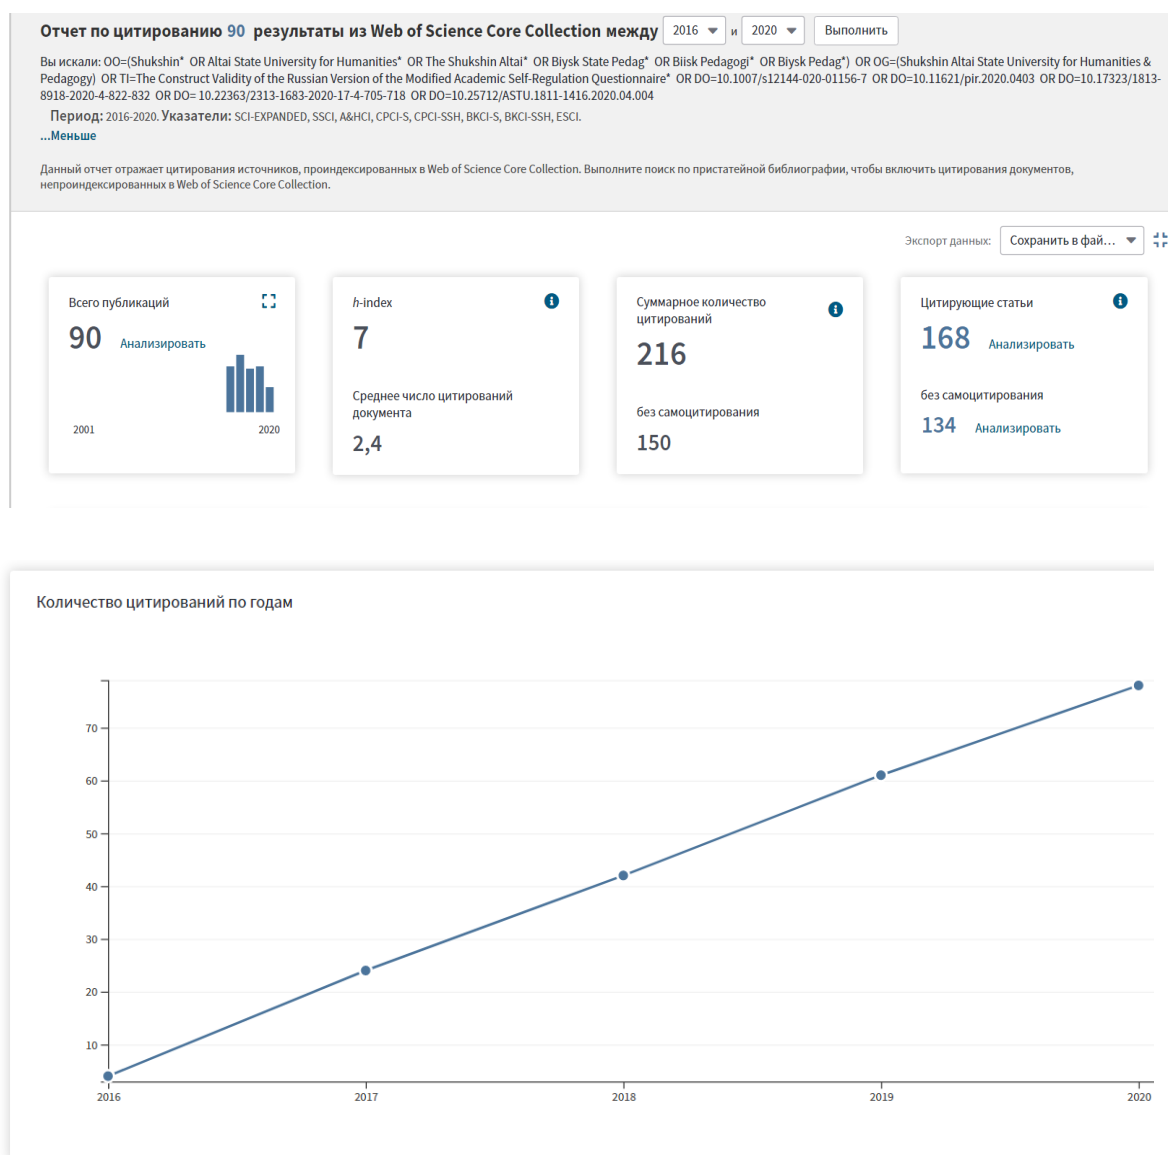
Отчет по цитированию 90 результаты из Web of Science Core Collection между 2016 и 2020 Выполнить

Вы искали: OO=(Shukshin* OR Altai State University for Humanities* OR The Shukshin Altai* OR Biysk State Pedag* OR Biisk Pedagogi* OR Biysk Pedag*) OR OG=(Shukshin Altai State University for Humanities & Pedagogy) OR TI=The Construct Validity of the Russian Version of the Modified Academic Self-Regulation Questionnaire* OR DO=10.1007/s12144-020-01156-7 OR DO=10.11621/pir.2020.0403 OR DO=10.17323/1813-8918-2020-4-822-832 OR DO= 10.22363/2313-1683-2020-17-4-705-718 OR DO=10.25712/ASTU.1811-1416.2020.04.004

Период: 2016-2020. Указатели: SCI-EXPANDED, SSCI, A&HCI, CPCI-S, CPCI-SSH, BKCI-S, BKCI-SSH, ESCI.

...Меньше

Данный отчет отражает цитирования источников, проиндексированных в Web of Science Core Collection. Выполните поиск по пристатейной библиографии, чтобы включить цитирования документов, непроиндексированных в Web of Science Core Collection.

Экспорт данных: Сохранить в фай...

Всего публикаций
90 Анализировать
2001 2020

h-index
7
Среднее число цитирований документа
2,4

Суммарное количество цитирований
216
без самоцитирования
150

Цитирующие статьи
168 Анализировать
без самоцитирования
134 Анализировать

Количество цитирований по годам

70
60
50
40
30
20
10
2016 2017 2018 2019 2020